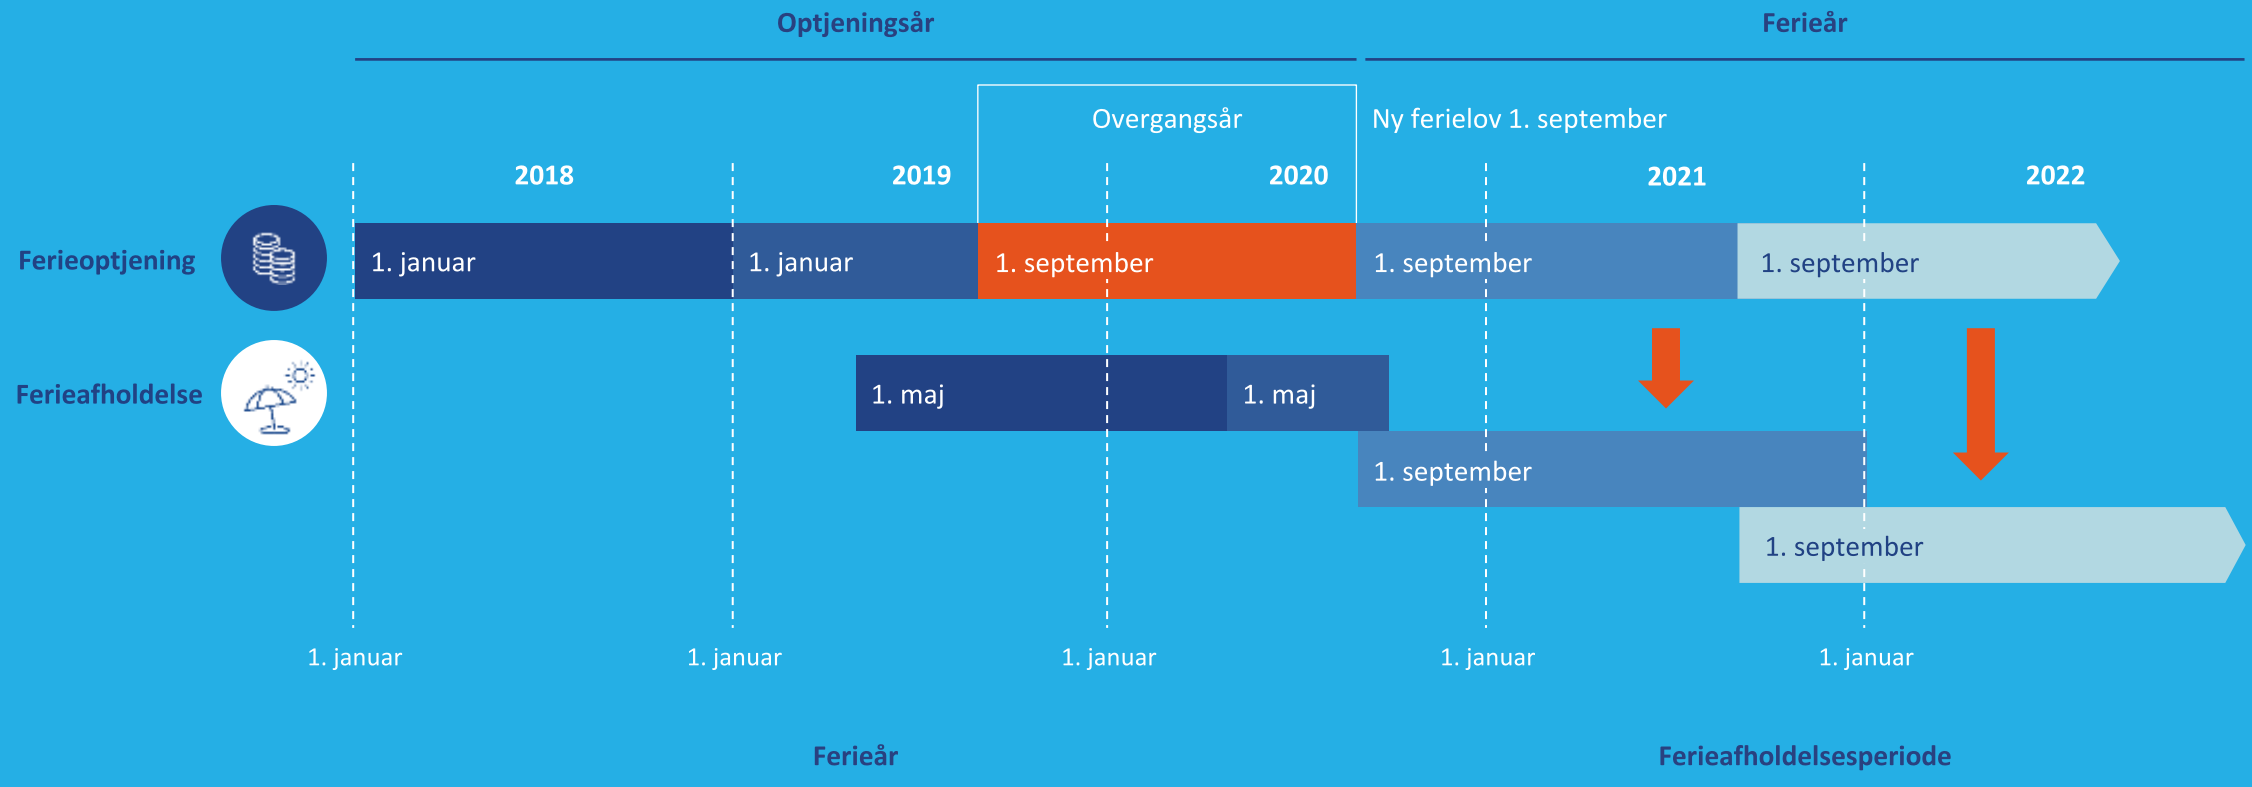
Optjeningsår

Ferieår

Overgangsår

Ny ferielov 1. september

2018

2019

2020

2021

2022

Ferieoptjening

1. januar

1. januar

1. september

1. september

1. september

Ferieafholdelse

1. maj

1. maj

1. september

1. september

1. januar

1. januar

1. januar

1. januar

1. januar

Ferieår

Ferieafholdelsesperiode